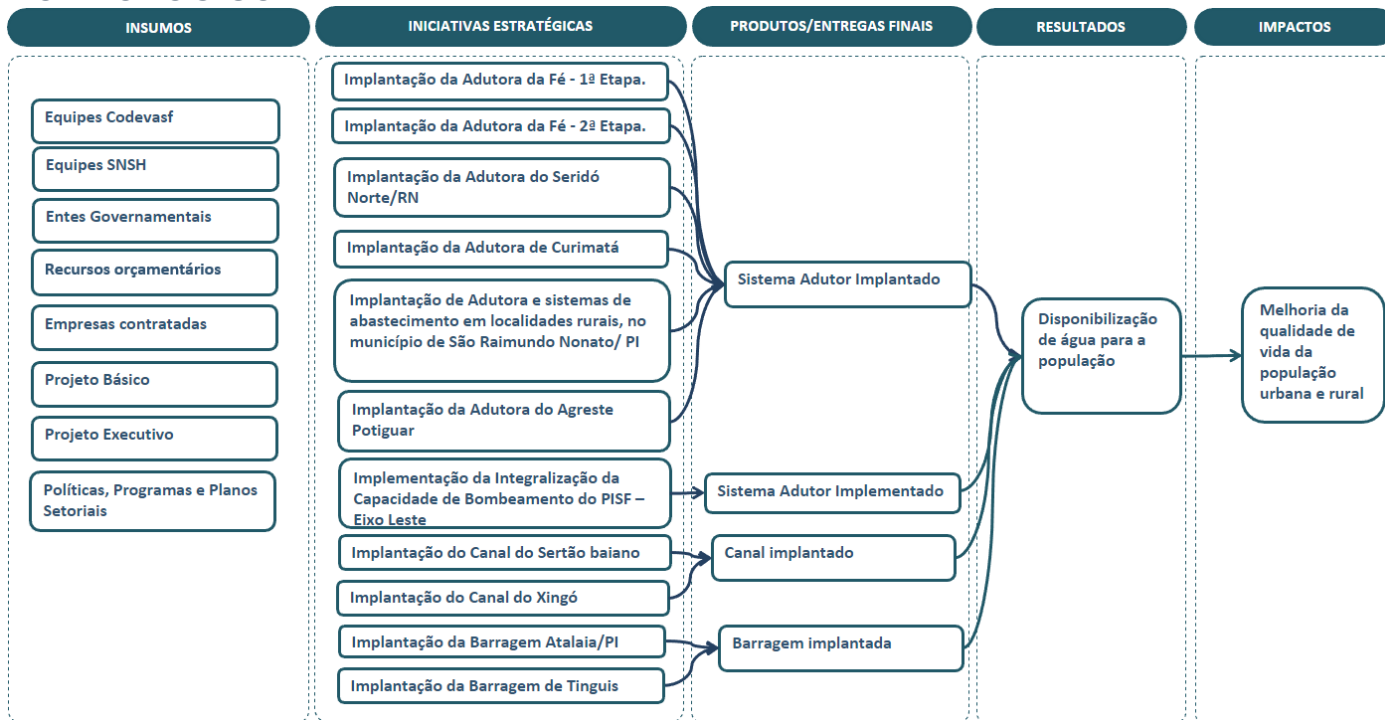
INSUMOS

INICIATIVAS ESTRATÉGICAS

PRODUTOS/ENTREGAS FINAIS

RESULTADOS

IMPACTOS

Equipes Codevasf

Equipes SNSH

Entes Governamentais

Recursos orçamentários

Empresas contratadas

Projeto Básico

Projeto Executivo

Políticas, Programas e Planos Setoriais

Implantação da Adutora da Fé - 1ª Etapa.

Implantação da Adutora da Fé - 2ª Etapa.

Implantação da Adutora do Seridó Norte/RN

Implantação da Adutora de Curimatá

Implantação de Adutora e sistemas de abastecimento em localidades rurais, no município de São Raimundo Nonato/ PI

Implantação da Adutora do Agreste Potiguar

Implementação da Integralização da Capacidade de Bombeamento do PISF – Eixo Leste

Implantação do Canal do Sertão baiano

Implantação do Canal do Xingó

Implantação da Barragem Atalaia/PI

Implantação da Barragem de Tinguis

Sistema Adutor Implantado

Sistema Adutor Implementado

Canal implantado

Barragem implantada

Disponibilização de água para a população

Melhoria da qualidade de vida da população urbana e rural